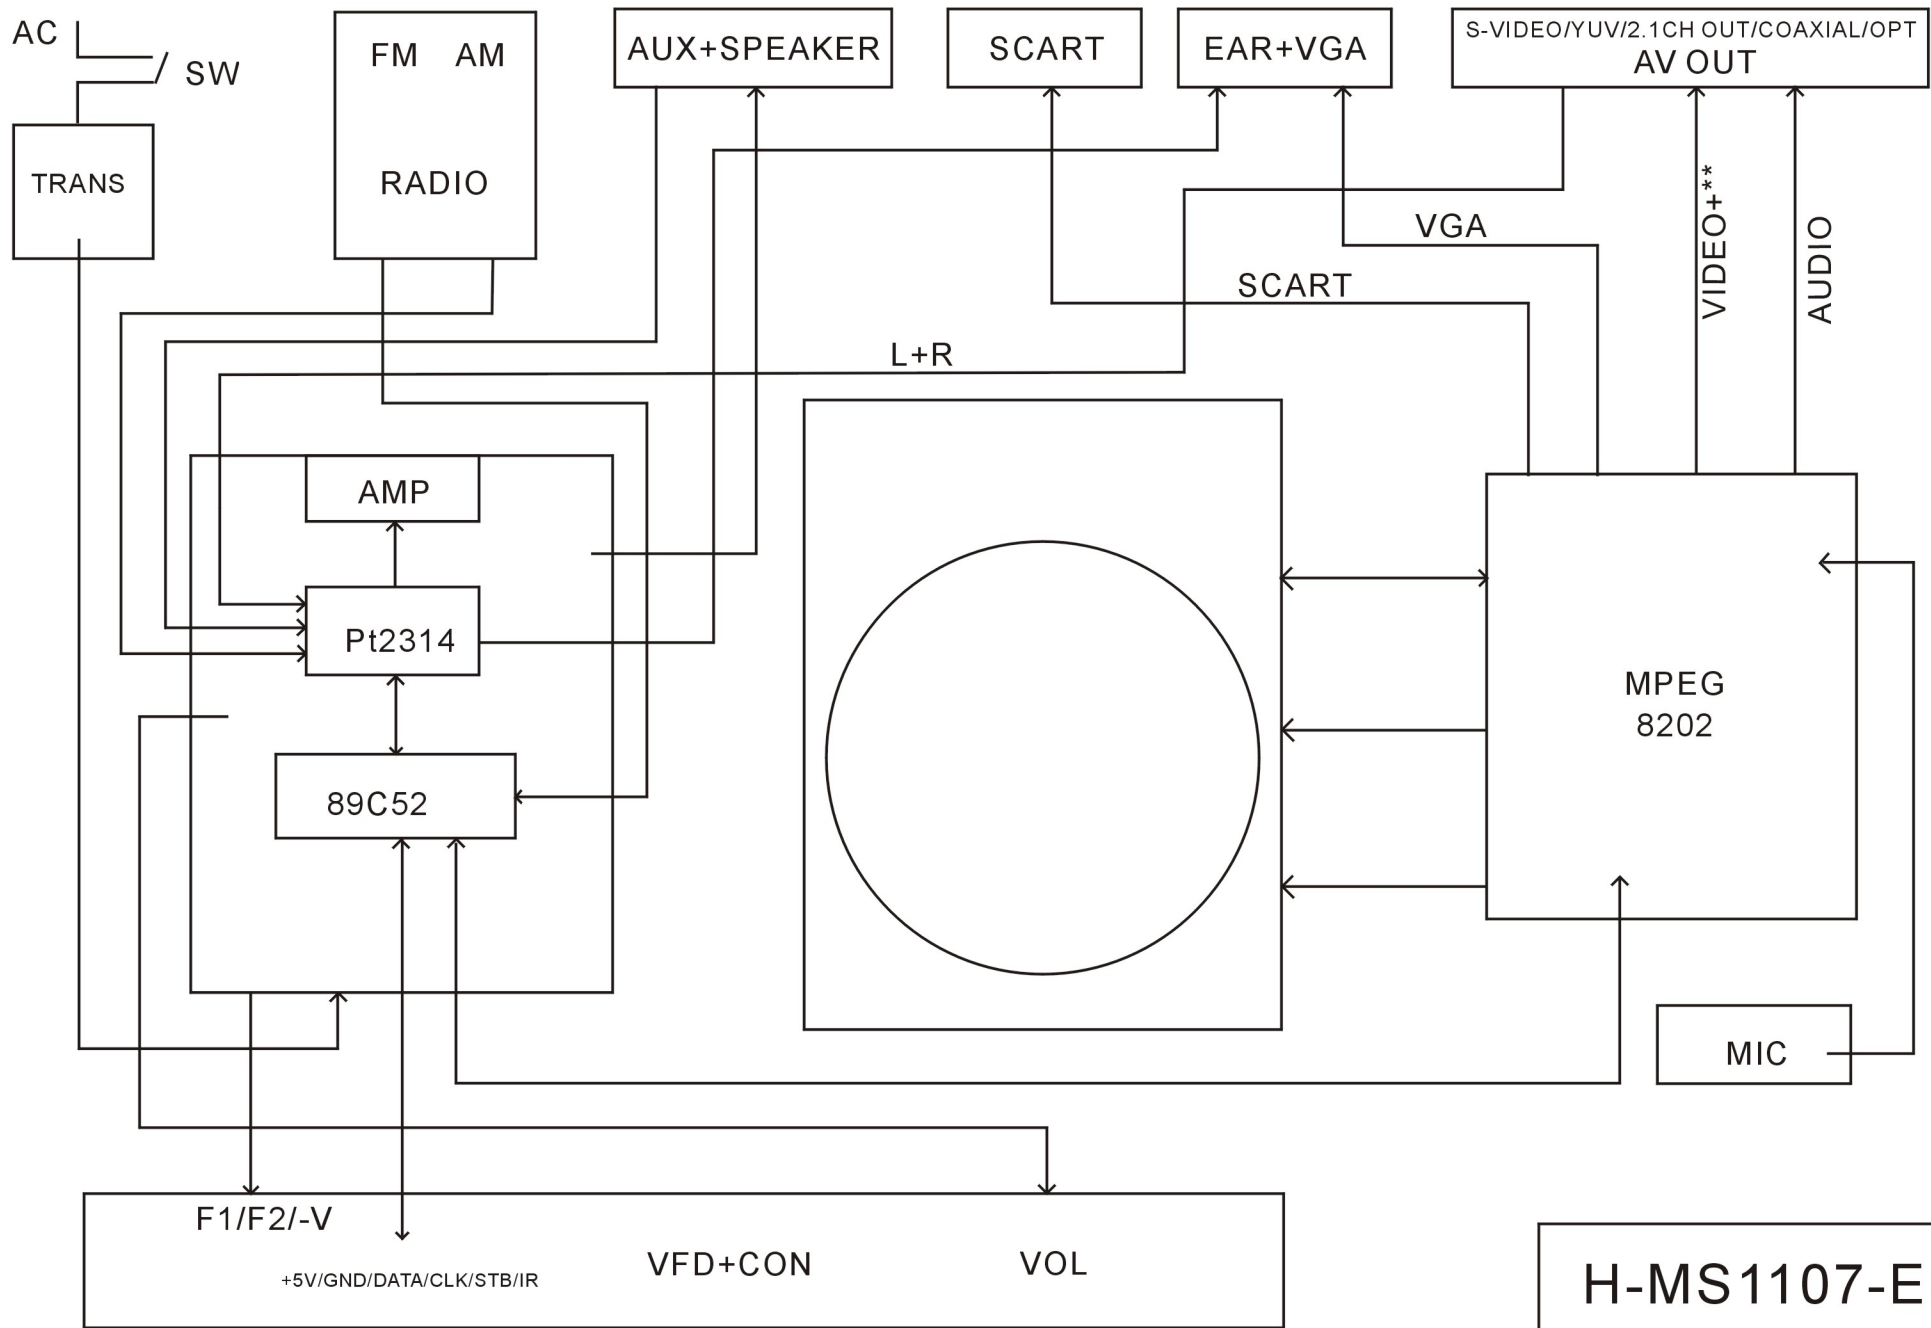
AC

SW

TRANS

FM AM

RADIO

AUX+SPEAKER

SCART

EAR+VGA

S-VIDEO/YUV/2.1CH OUT/COAXIAL/OPT
AV OUT

VGA

SCART

VIDEO+**

AUDIO

L+R

AMP

Pt2314

89C52

MPEG
8202

MIC

F1/F2/-V

+5V/GND/DATA/CLK/STB/IR

VFD+CON

VOL

H-MS1107-E